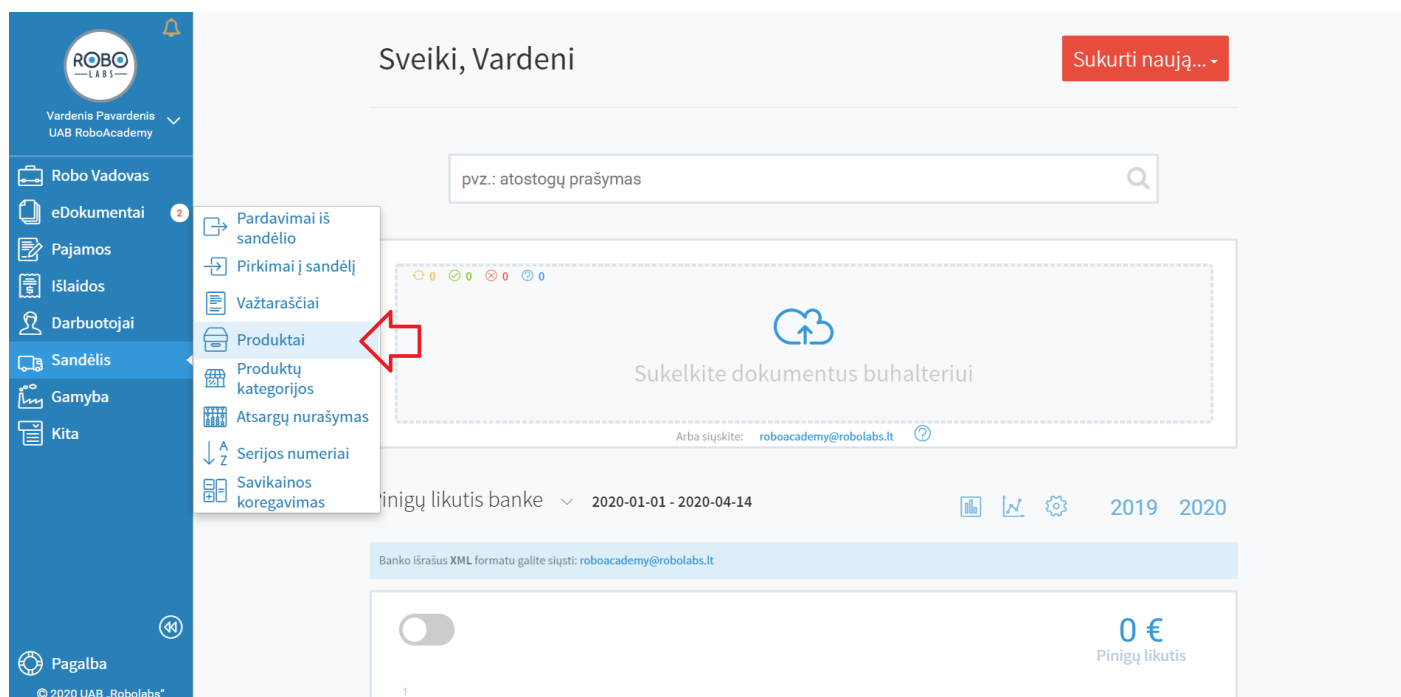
ROBO
LABS

Vardenis Pavardenis
UAB RoboAcademy

Robo Vadovas
eDokumentai 2
Pajamos
Išlaidos
Darbuotojai
Sandėlis
Gamyba
Kita

Pardavimai iš sandėlio
Pirkimai į sandėlį
Važtaraščiai
Produktai
Produktų kategorijos
Atsargų nurašymas
Serijos numeriai
Savikainos koregavimas

Pagalba
© 2020 UAB „Robolabs"

Sveiki, Vardeni

Sukurti naują...

pvz.: atostogų prašymas

0 0 0 0

Sukelkite dokumentus buhalteriui

Arba siųskite: roboacademy@robolabs.lt

Pinigų likutis banke 2020-01-01 - 2020-04-14

2019 2020

Banko išrašus XML formatu galite siųsti: roboacademy@robolabs.lt

0 €
Pinigų likutis

1